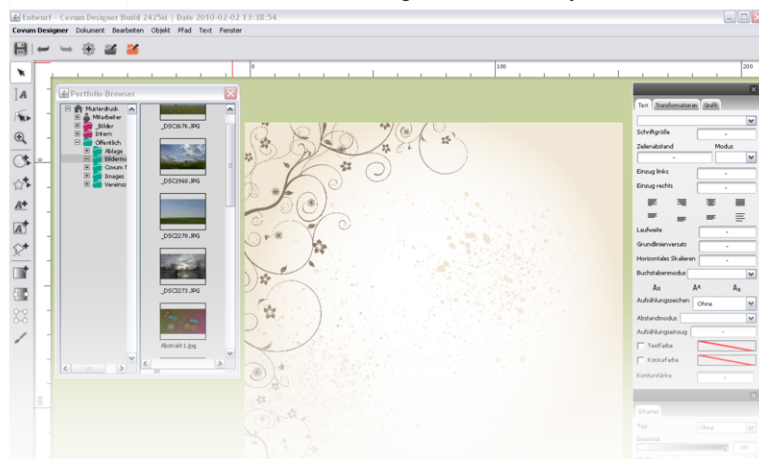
Entwurf - Covum Designer Build 2425M | Date 2010-02-02 13:38:54

Covum Designer Dokument Bearbeiten Objekt Pfad Text Fenster

0
100
200

Portfolio-Browser

Musterdruck
Mitarbeiter
_Bilder
Intern
Öffentlich
Ablage
Bildern
Covum
Images
Vereins

_DSC1676.JPG
_DSC1960.JPG
_DSC2270.JPG
_DSC2273.JPG
Abstrakt 1.jpg

Text Transformationen Grafik

Schriftgröße
Zeilenabstand
Modus
Einzug links
Einzug rechts
Laufweite
Grundlinienversatz
Horizontales Skalieren
Buchstabenmodus
Aufzählungszeichen Ohne
Abstandmodus
Aufzählungseinzug
Textfarbe
Konturfarbe
Konturstärke

Schatten
Typ Ohne
100